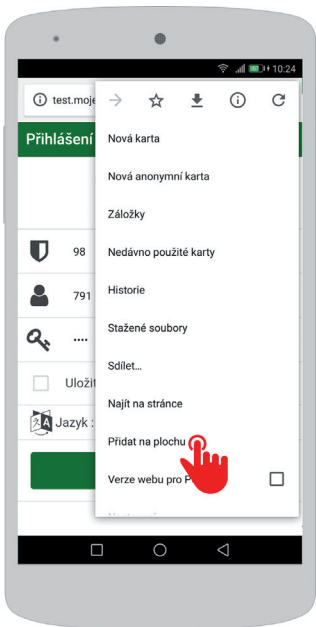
10:24

test.moje

Přihlášení

98

791

....

Uložit

Jazyk :

Nová karta

Nová anonymní karta

Záložky

Nedávno použité karty

Historie

Stažené soubory

Sdílet...

Najít na stránce

Přidat na plochu

Verze webu pro P

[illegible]